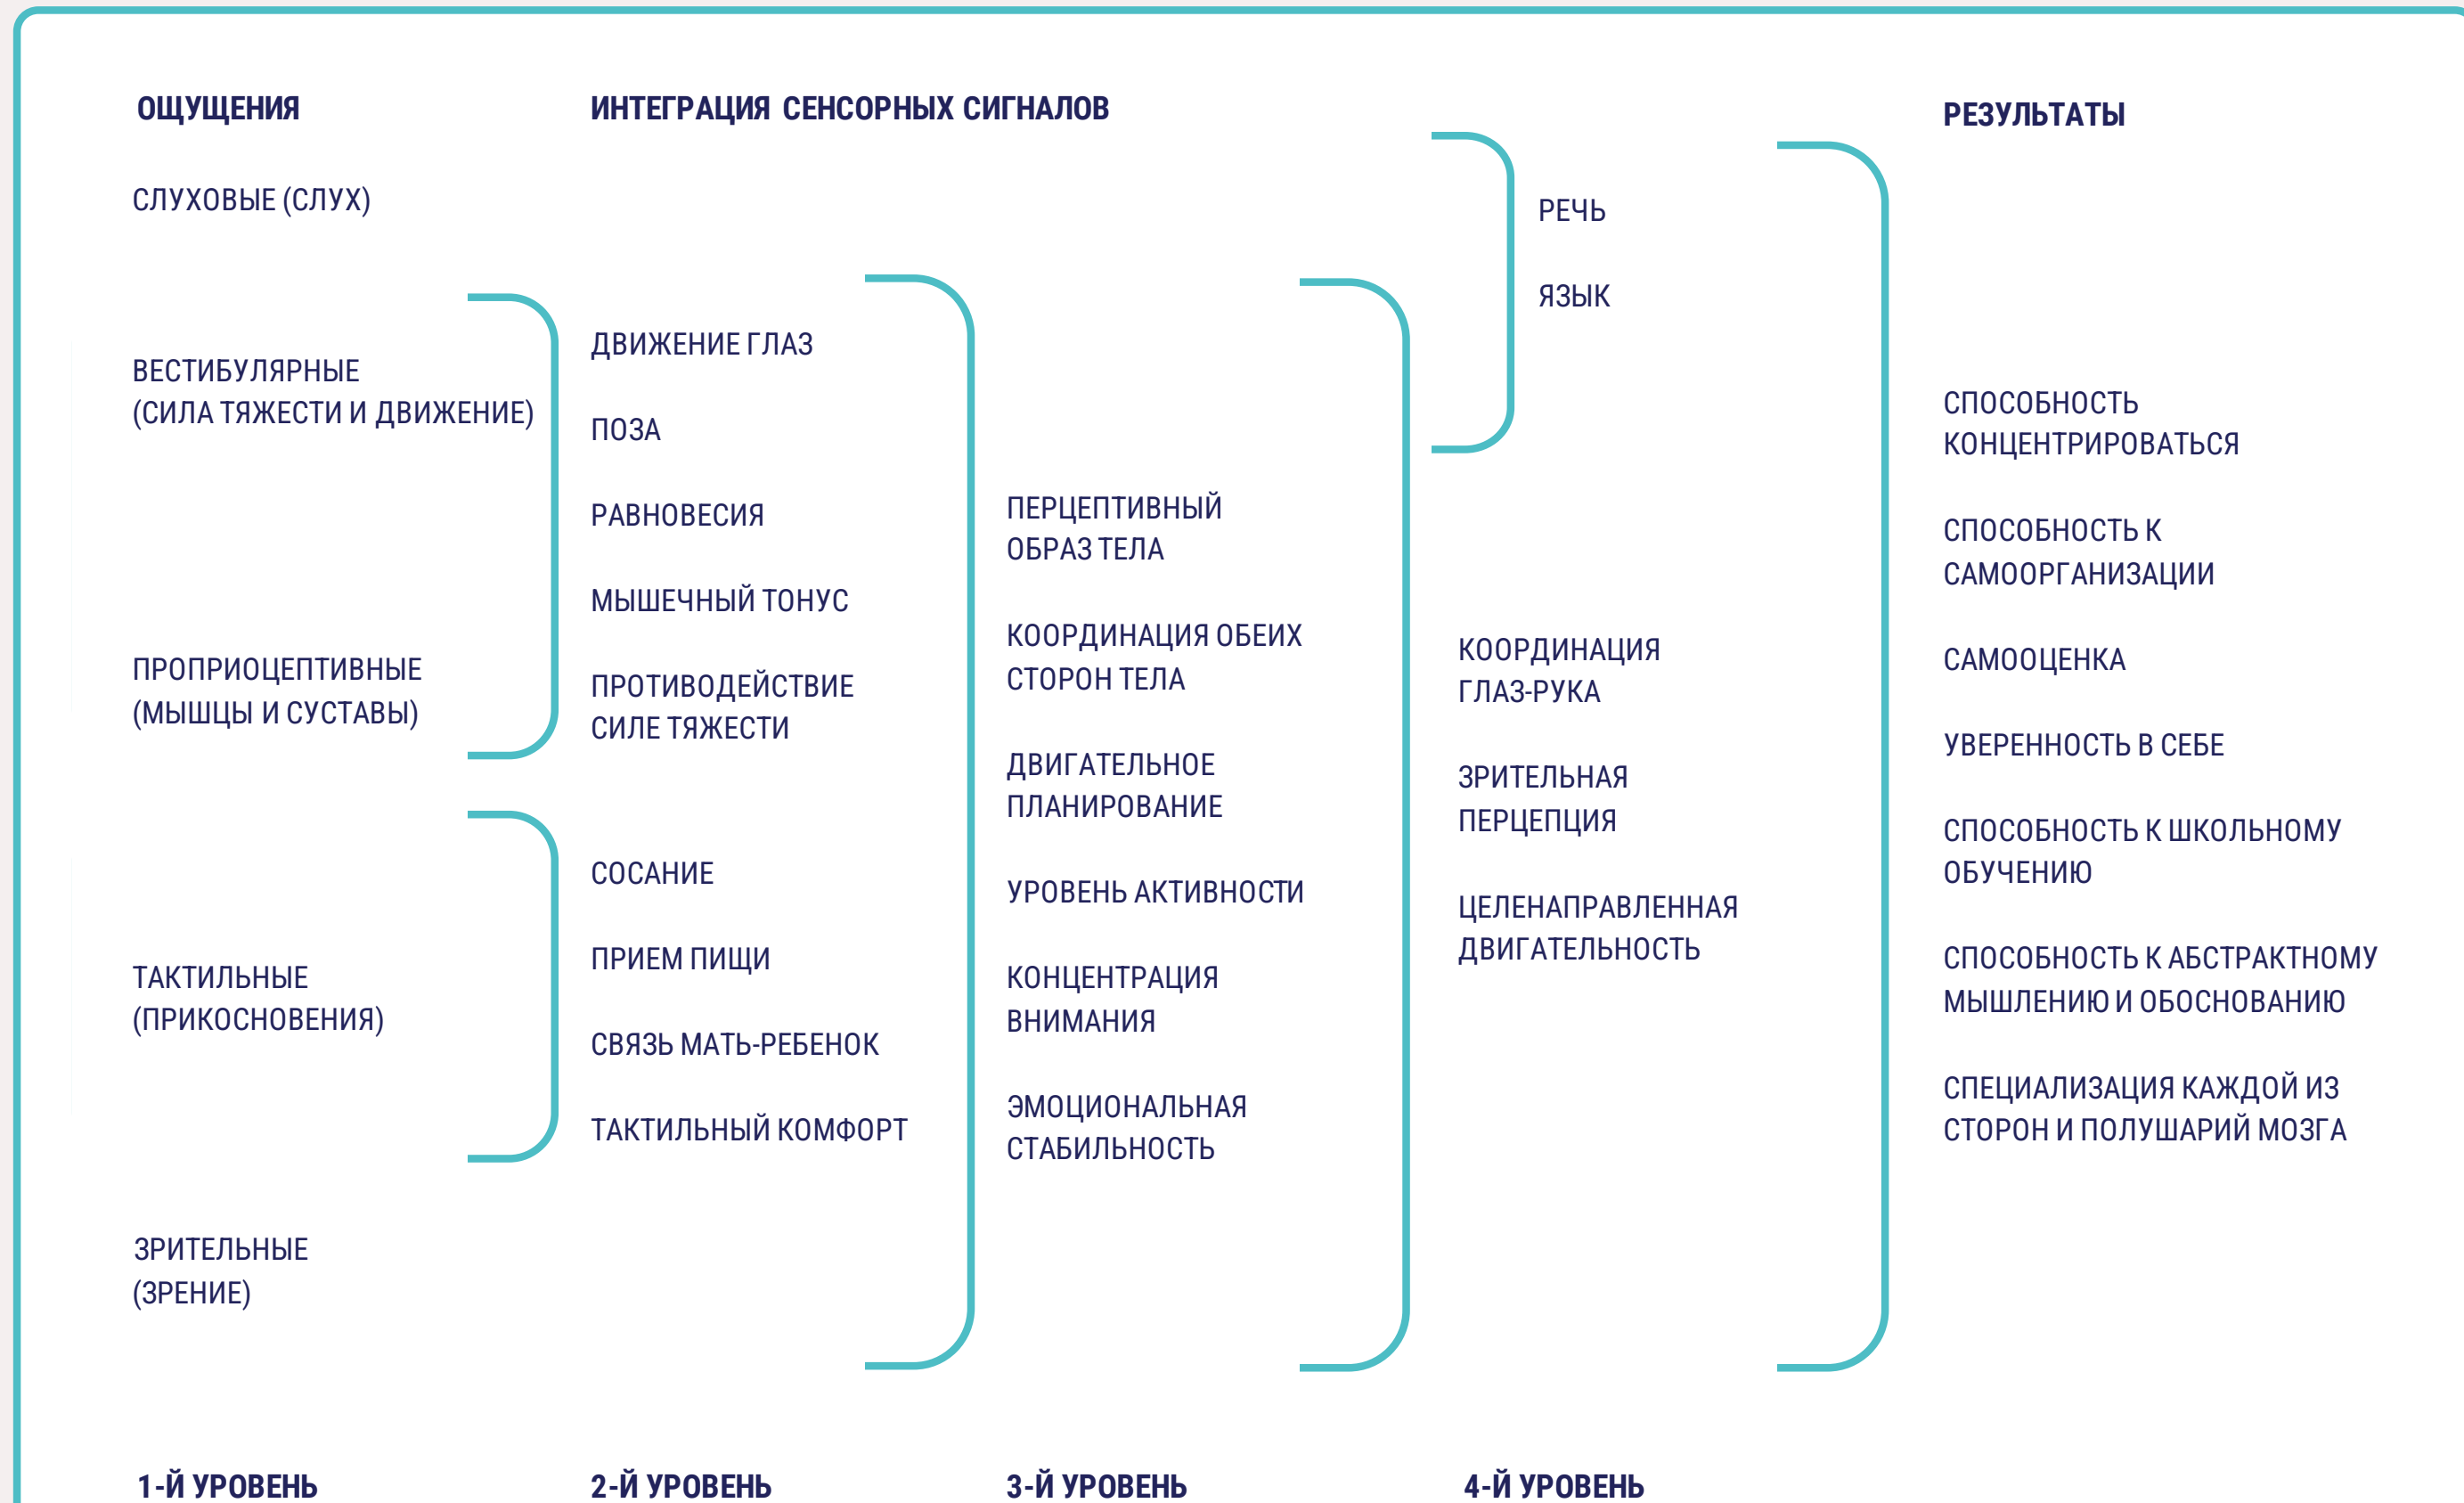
ОЩУЩЕНИЯ

ИНТЕГРАЦИЯ СЕНСОРНЫХ СИГНАЛОВ

РЕЗУЛЬТАТЫ

СЛУХОВЫЕ (СЛУХ)

ВЕСТИБУЛЯРНЫЕ (СИЛА ТЯЖЕСТИ И ДВИЖЕНИЕ)

ПРОПРИОЦЕПТИВНЫЕ (МЫШЦЫ И СУСТАВЫ)

ТАКТИЛЬНЫЕ (ПРИКОСНОВЕНИЯ)

ЗРИТЕЛЬНЫЕ (ЗРЕНИЕ)

ДВИЖЕНИЕ ГЛАЗ

ПОЗА

РАВНОВЕСИЯ

МЫШЕЧНЫЙ ТОНУС

ПРОТИВОДЕЙСТВИЕ СИЛЕ ТЯЖЕСТИ

СОСАНИЕ

ПРИЕМ ПИЩИ

СВЯЗЬ МАТЬ-РЕБЕНОК

ТАКТИЛЬНЫЙ КОМФОРТ

ПЕРЦЕПТИВНЫЙ ОБРАЗ ТЕЛА

КООРДИНАЦИЯ ОБЕИХ СТОРОН ТЕЛА

ДВИГАТЕЛЬНОЕ ПЛАНИРОВАНИЕ

УРОВЕНЬ АКТИВНОСТИ

КОНЦЕНТРАЦИЯ ВНИМАНИЯ

ЭМОЦИОНАЛЬНАЯ СТАБИЛЬНОСТЬ

РЕЧЬ

ЯЗЫК

КООРДИНАЦИЯ ГЛАЗ-РУКА

ЗРИТЕЛЬНАЯ ПЕРЦЕПЦИЯ

ЦЕЛЕНАПРАВЛЕННАЯ ДВИГАТЕЛЬНОСТЬ

СПОСОБНОСТЬ КОНЦЕНТРИРОВАТЬСЯ

СПОСОБНОСТЬ К САМООРГАНИЗАЦИИ

САМООЦЕНКА

УВЕРЕННОСТЬ В СЕБЕ

СПОСОБНОСТЬ К ШКОЛЬНОМУ ОБУЧЕНИЮ

СПОСОБНОСТЬ К АБСТРАКТНОМУ МЫШЛЕНИЮ И ОБОСНОВАНИЮ

СПЕЦИАЛИЗАЦИЯ КАЖДОЙ ИЗ СТОРОН И ПОЛУШАРИЙ МОЗГА

1-Й УРОВЕНЬ

2-Й УРОВЕНЬ

3-Й УРОВЕНЬ

4-Й УРОВЕНЬ